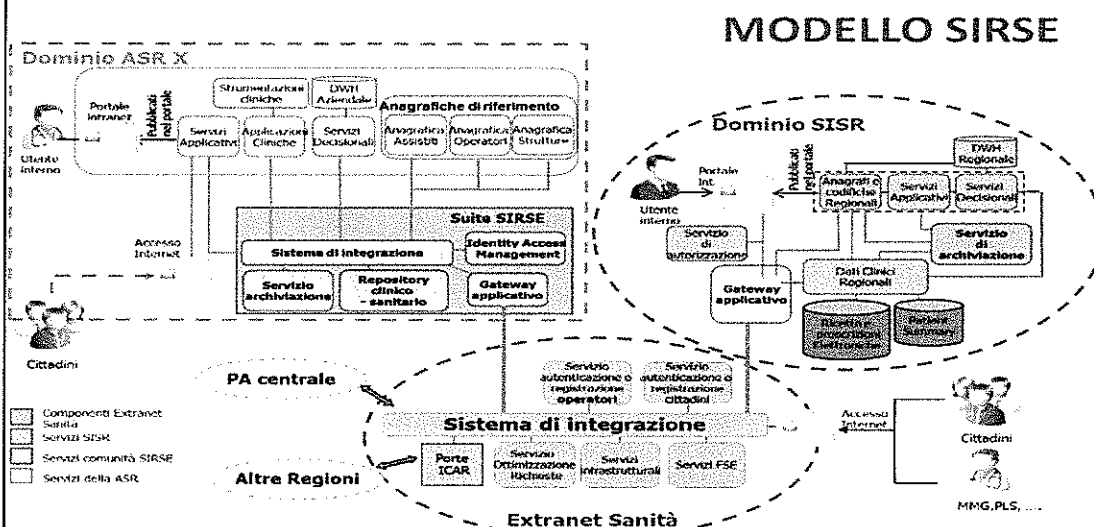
MODELLO SIRSE

Dominio ASR X

Utente interno

Portale Intranet

Pubblicati nel portale

Strumentazioni cliniche

DWH Aziendale

Anagrafiche di riferimento

Servizi Applicativi

Applicazioni Cliniche

Servizi Decisionali

Anagrafica Assistiti

Anagrafica Operatori

Anagrafica Strutture

Suite SIRSE

Accesso Internet

Sistema di integrazione

Identity Access Management

Servizio archiviazione

Repository clinico - sanitario

Gateway applicativo

Cittadini

Dominio SISR

DWH Regionale

Utente interno

Portale Int.

Pubblicati nel portale

Anagrafi e codifiche Regionali

Servizi Applicativi

Servizi Decisionali

Servizio di autorizzazione

Servizio di archiviazione

Dati Clinici Regionali

Gateway applicativo

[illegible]

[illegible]

PA centrale

Servizio autenticazione e registrazione operatori

Servizio autenticazione e registrazione cittadini

Sistema di integrazione

Accesso Internet

Cittadini

Altre Regioni

Porte ICAR

Servizi Ottimizzazione Richieste

Servizi Infrastrutturali

Servizi FSE

MMG,PLS, ...

Extranet Sanità

Componenti Extranet Sanità

Servizi SISR

Servizi comunità SIRSE

Servizi della ASR